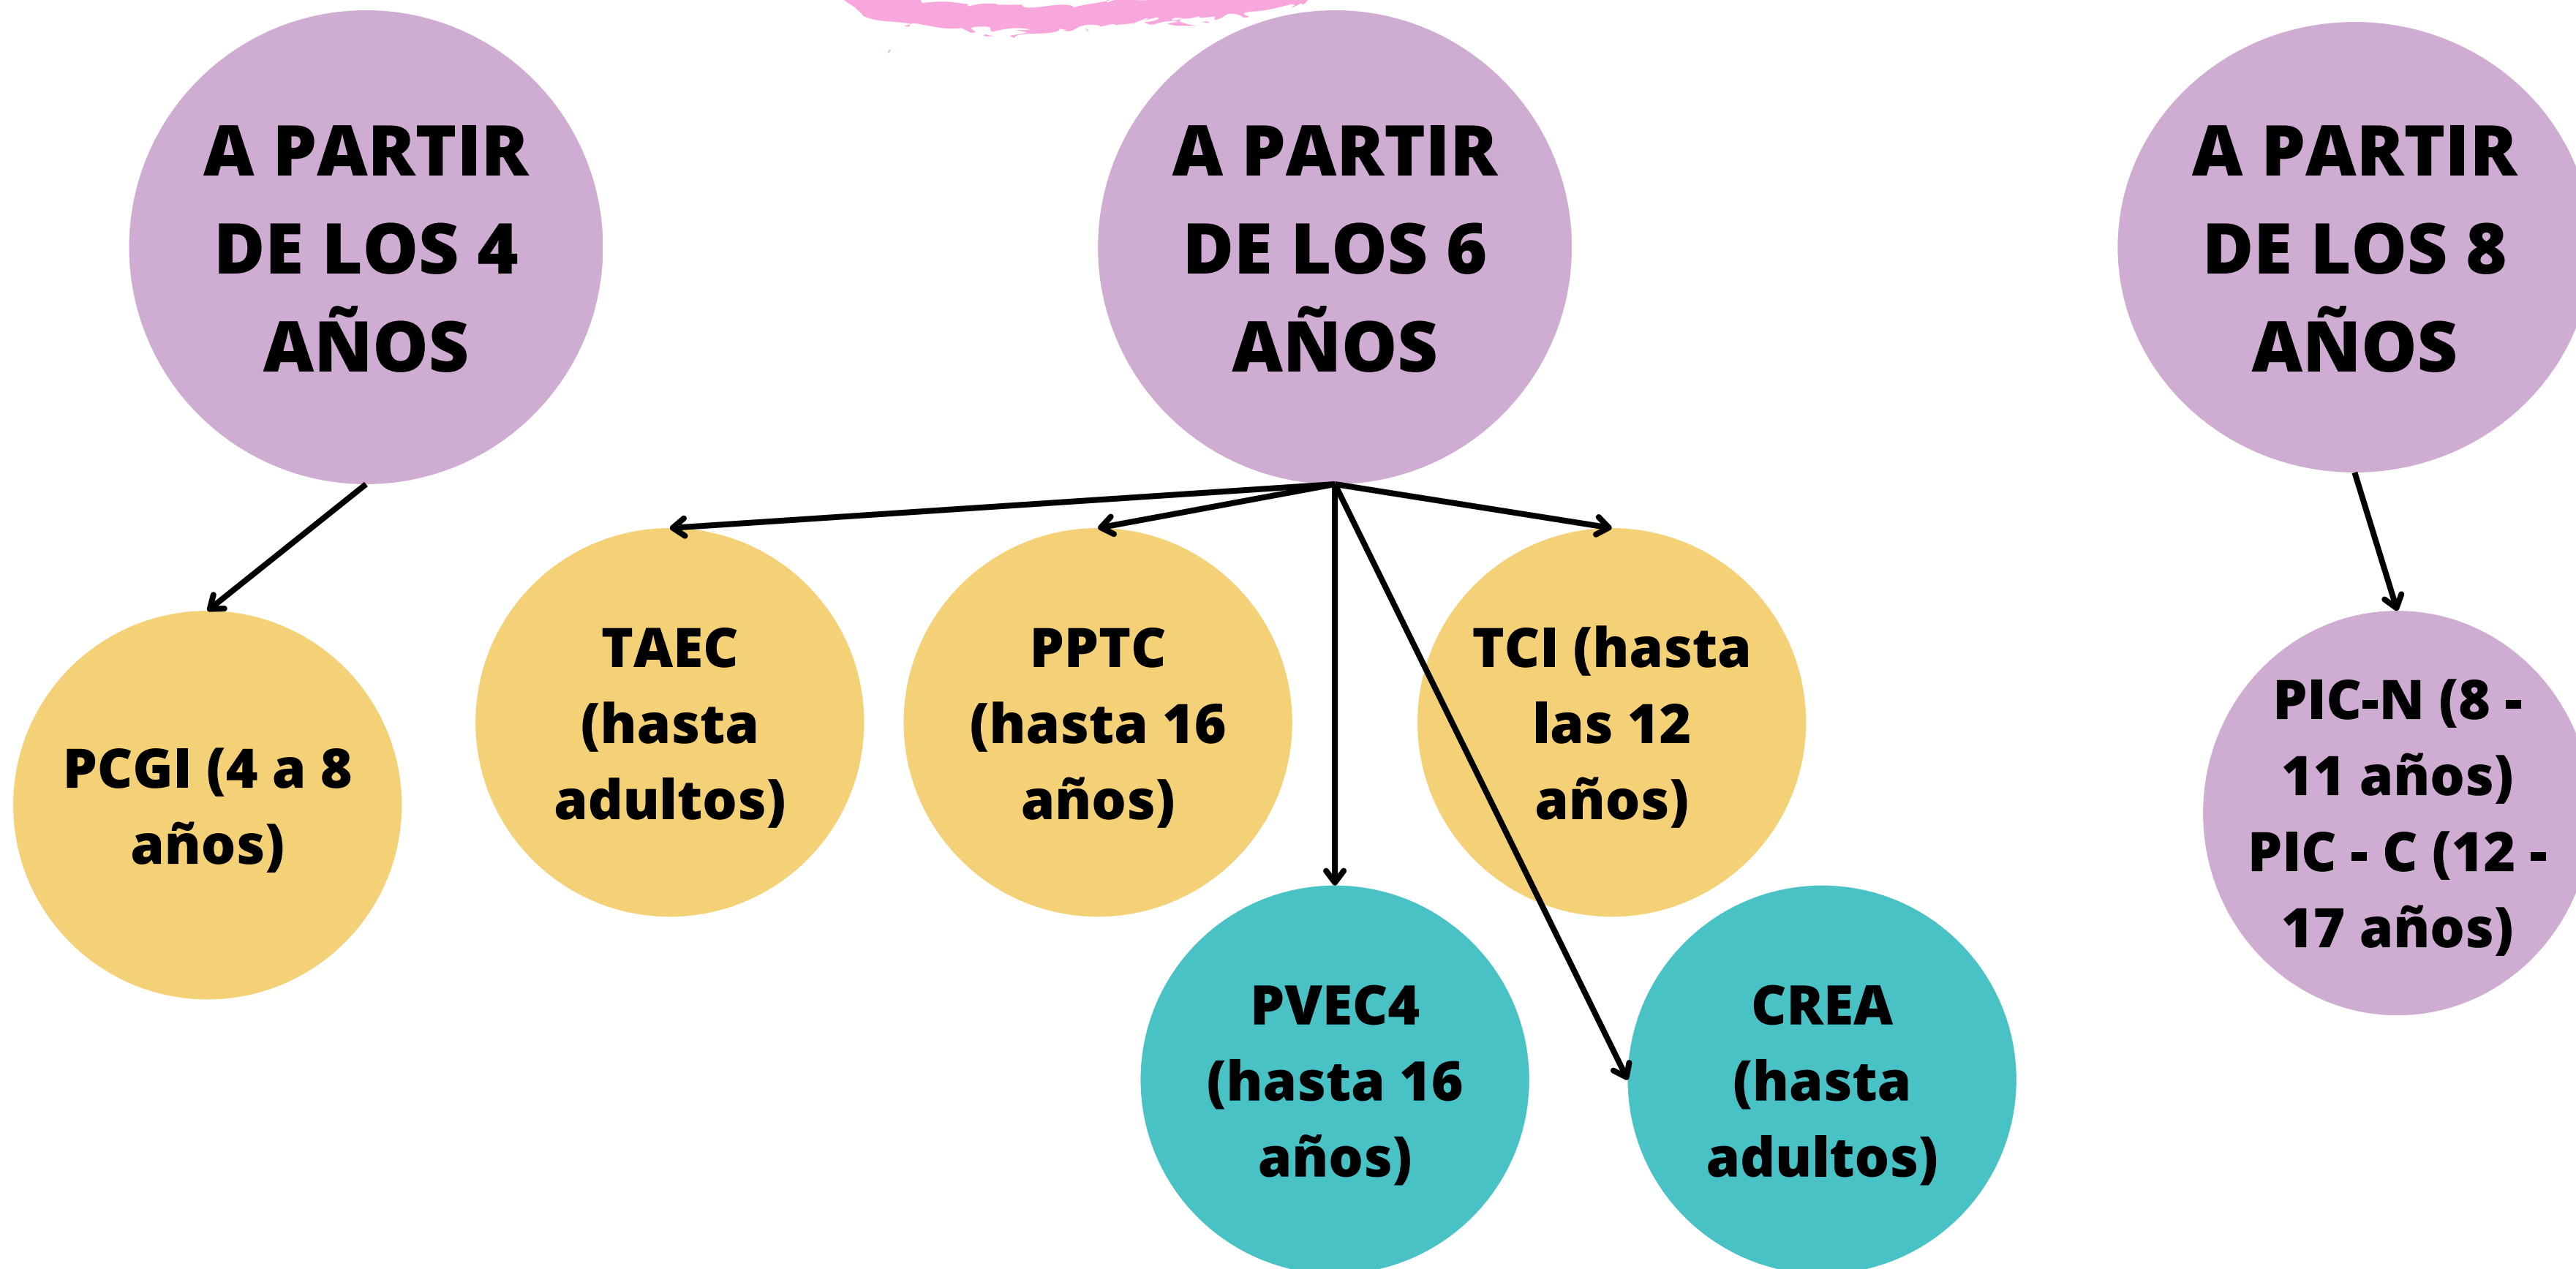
A PARTIR DE LOS 4 AÑOS

PCGI (4 a 8 años)

A PARTIR DE LOS 6 AÑOS

TAEC (hasta adultos)

PPTC (hasta 16 años)

TCI (hasta las 12 años)

PVEC4 (hasta 16 años)

CREA (hasta adultos)

A PARTIR DE LOS 8 AÑOS

PIC-N (8 - 11 años)
PIC - C (12 - 17 años)